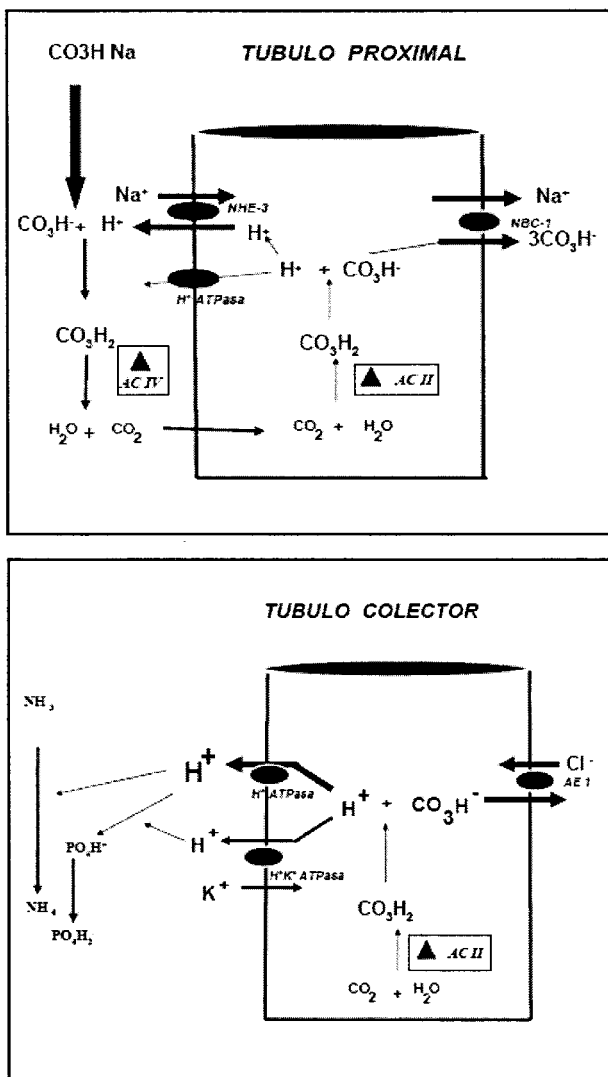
CO3H Na

TUBULO PROXIMAL

Na+

NHE-3

$CO_3H^-$ + $H^+$

$H^+$

Na+

NBC-1

$3CO_3H^-$

$H^+$ + $CO_3H^-$

H+ ATPasa

$CO_3H_2$

AC IV

$CO_3H_2$

AC II

$H_2O$ + $CO_2$

$CO_2$ + $H_2O$

TUBULO COLECTOR

$NH_3$

$H^+$

H+ ATPasa

$H^+$ + $CO_3H^-$

$Cl^-$

AE 1

$PO_4H^-$

$H^+$

H+K+ ATPasa

$K^+$

$NH_4$

$PO_4H_2$

$CO_3H_2$

AC II

$CO_2$ + $H_2O$